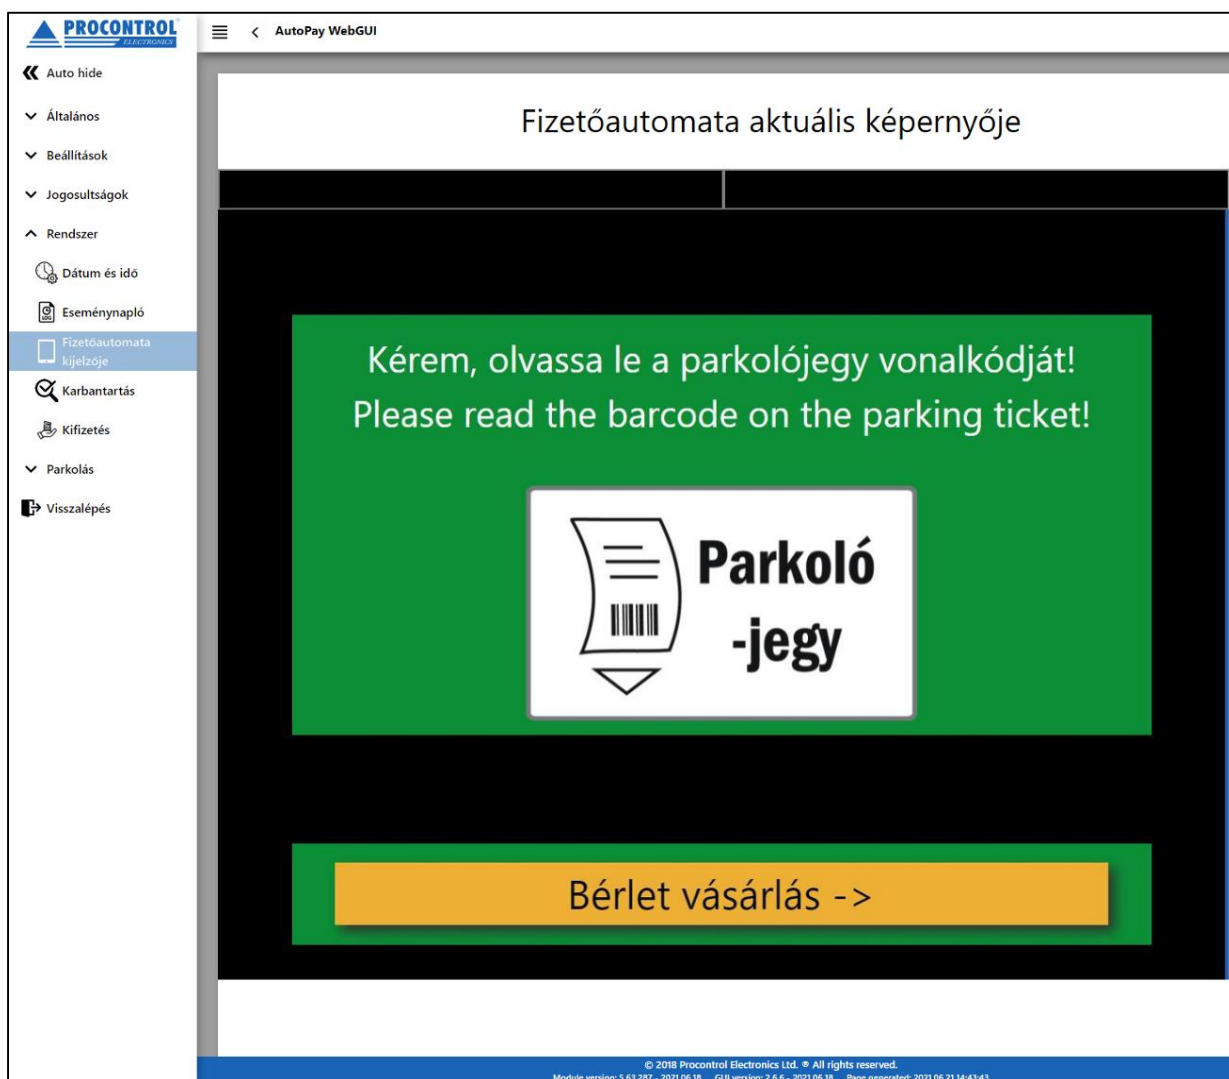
PROCONTROL
ELECTRONICS

AutoPay WebGUI

Auto hide

Általános

Beállítások

Jogosultságok

Rendszer

Dátum és idő

Eseménynapló

Fizetőautomata kijelzője

Karbantartás

Kifizetés

Parkolás

Visszalépés

Fizetőautomata aktuális képernyője

Kérem, olvassa le a parkolójegy vonalkódját!
Please read the barcode on the parking ticket!

Parkoló -jegy

Bérlet vásárlás ->

© 2018 Procontrol Electronics Ltd. ® All rights reserved.
Module version: 5.63.287 - 2021.06.18 GUI version: 2.6.6 - 2021.06.18 Page generated: 2021.06.21 14:43:43